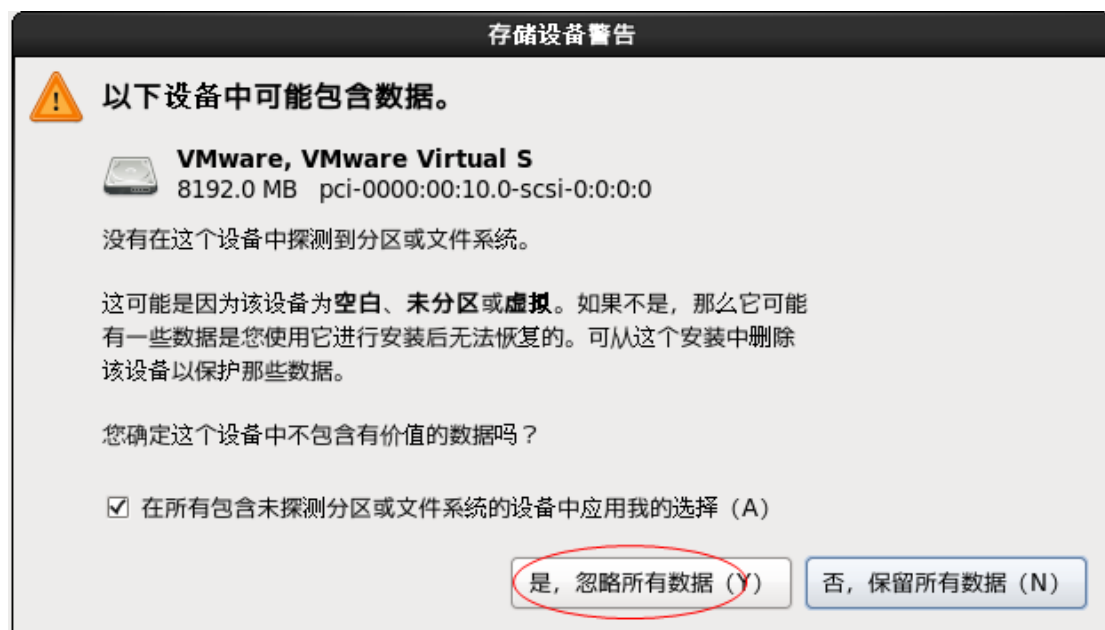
存储设备警告

以下设备中可能包含数据。

VMware, VMware Virtual S
8192.0 MB pci-0000:00:10.0-scsi-0:0:0:0

没有在这个设备中探测到分区或文件系统。

这可能是因为该设备为空白、未分区或虚拟。如果不是，那么它可能有一些数据是您使用它进行安装后无法恢复的。可从这个安装中删除该设备以保护那些数据。

您确定这个设备中不包含有价值的数据吗？

☑ 在所有包含未探测分区或文件系统的设备中应用我的选择（A）

是，忽略所有数据（Y）

否，保留所有数据（N）